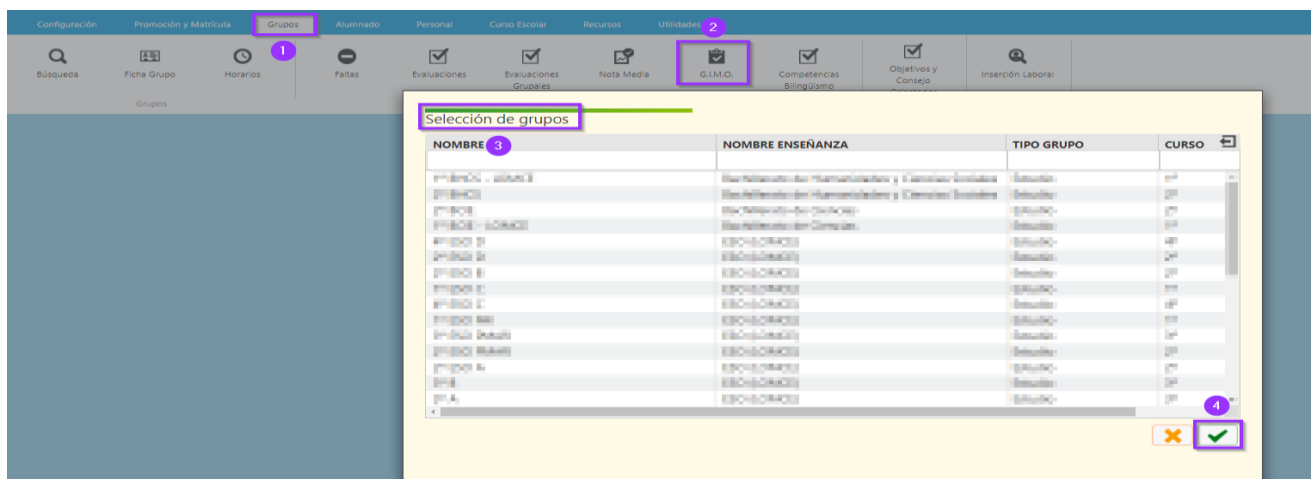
Configuración Promoción y Matrícula Grupos Alumnado Personal Curso Escolar Recursos Utilidades

1 2

Búsqueda Ficha Grupo Horarios Faltas Evaluaciones Evaluaciones Grupales Nota Media G.I.M.O. Competencias Bilingüismo Objetivos y Consejo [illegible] Inserción Laboral

Grupos

Selección de grupos

| NOMBRE 3 | NOMBRE ENSEÑANZA | TIPO GRUPO | CURSO |
|---|---|---|---|
| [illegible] | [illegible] | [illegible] | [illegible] |

4